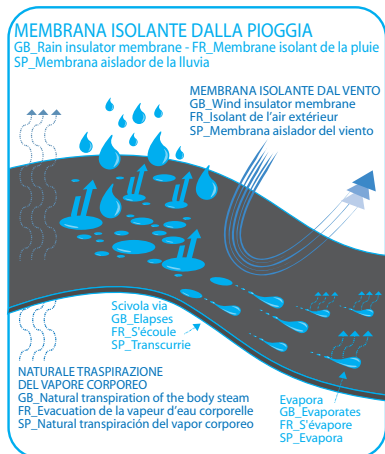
MEMBRANA ISOLANTE DALLA PIOGGIA
GB_Rain insulator membrane - FR_Membrane isolant de la pluie
SP_Membrana aislador de la lluvia

MEMBRANA ISOLANTE DAL VENTO
GB_Wind insulator membrane
FR_Isolant de l'air extérieur
SP_Membrana aislador del viento

Scivola via
GB_Elapses
FR_S'écoule
SP_Transcurrie

NATURALE TRASPIRAZIONE
DEL VAPORE CORPOREO
GB_Natural transpiration of the body steam
FR_Evacuation de la vapeur d'eau corporelle
SP_Natural transpiración del vapor corporeo

Evapora
GB_Evaporates
FR_S'évapore
SP_Evapora